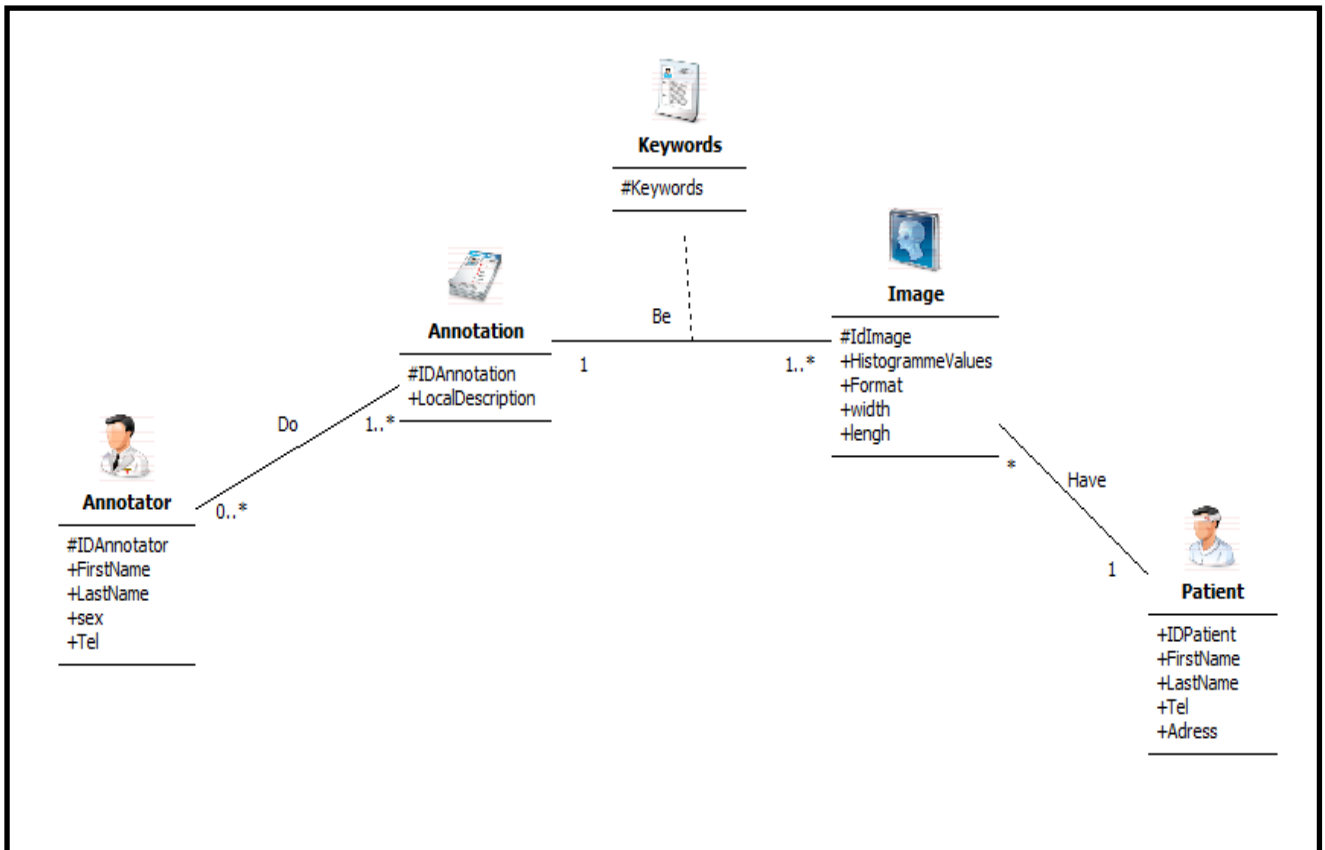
Keywords
#Keywords

Annotation
#IDAnnotation
+LocalDescription

Be
1
1..*

Image
#IdImage
+HistogrammeValues
+Format
+width
+lengh

Do
1..*
0..*

Annotator
#IDAnnotator
+FirstName
+LastName
+sex
+Tel

*
Have
1

Patient
+IDPatient
+FirstName
+LastName
+Tel
+Adress